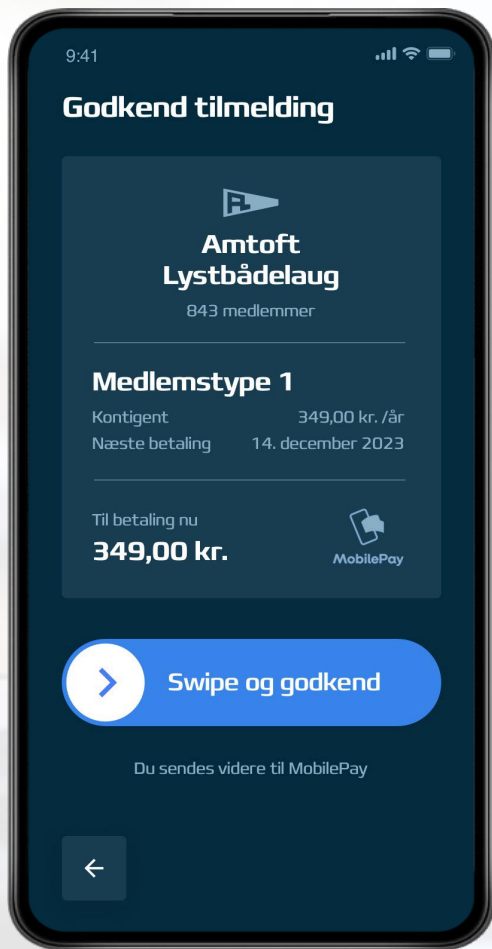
9:41

Godkend tilmelding

Amtoft Lystbådelaug

843 medlemmer

Medlemstype 1

Kontigent 349,00 kr. /år

Næste betaling 14. december 2023

Til betaling nu

349,00 kr.

MobilePay

Swipe og godkend

Du sendes videre til MobilePay